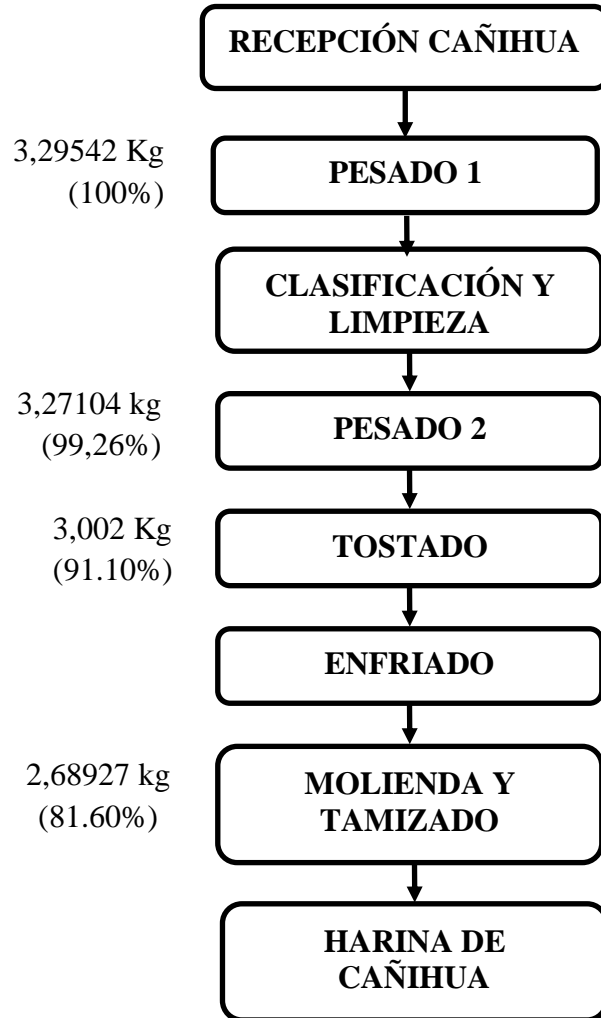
RECEPCIÓN CAÑIHUA

3,29542 Kg (100%)

PESADO 1

CLASIFICACIÓN Y LIMPIEZA

3,27104 kg (99,26%)

PESADO 2

3,002 Kg (91.10%)

TOSTADO

ENFRIADO

2,68927 kg (81.60%)

MOLIENDA Y TAMIZADO

HARINA DE CAÑIHUA